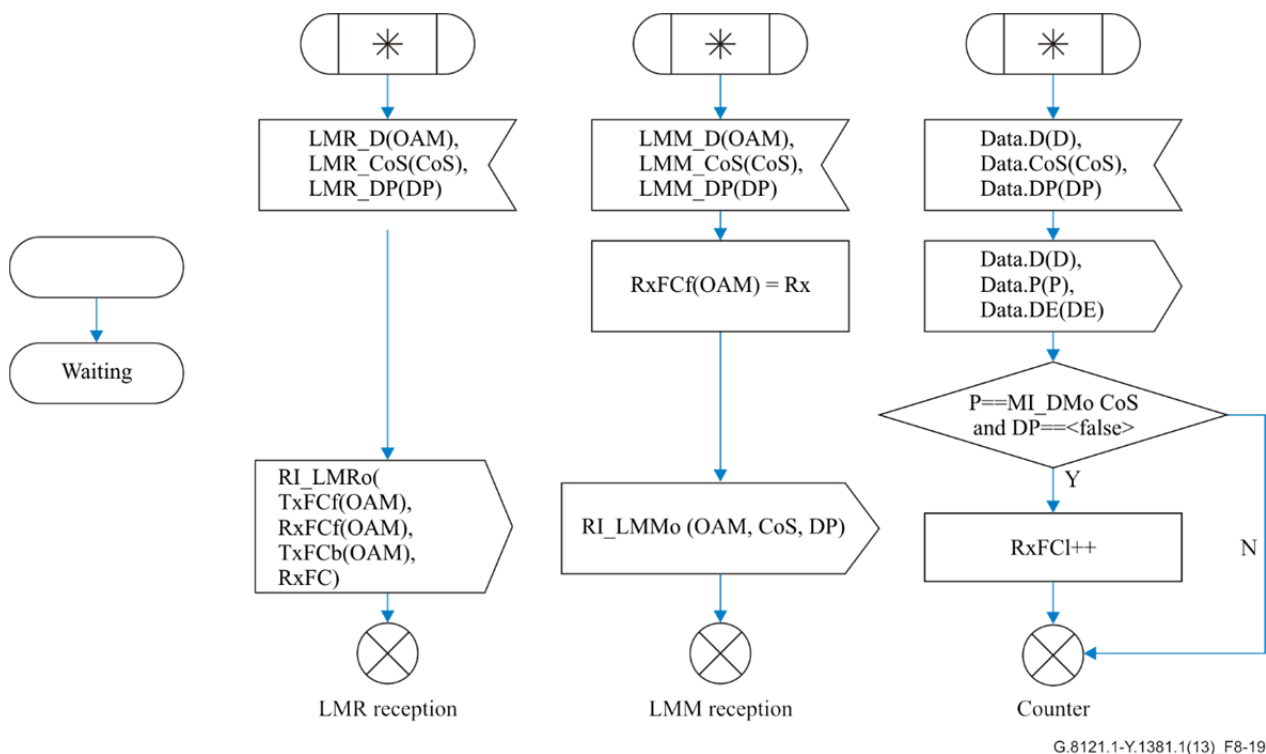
Waiting

LMR_D(OAM), LMR_CoS(CoS), LMR_DP(DP)

RI_LMRo( TxFCf(OAM), RxFCf(OAM), TxFCb(OAM), RxFC)

LMR reception

LMM_D(OAM), LMM_CoS(CoS), LMM_DP(DP)

RxFCf(OAM) = Rx

RI_LMMo (OAM, CoS, DP)

LMM reception

Data.D(D), Data.CoS(CoS), Data.DP(DP)

Data.D(D), Data.P(P), Data.DE(DE)

P==MI_DMo CoS and DP==<false>

Y

N

RxFCl++

Counter

G.8121.1-Y.1381.1(13) F8-19